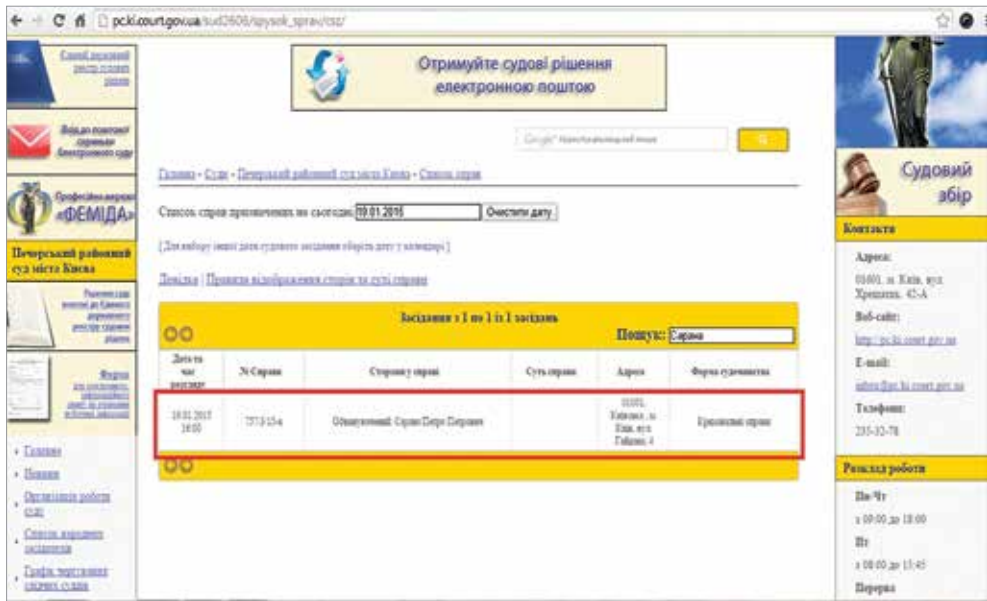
pcki.court.gov.ua/sud2606/spysok_sprav/csz/

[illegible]

Відділ поштової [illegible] електронного суду

Професійна мережа «ФЕМІДА»

Печерський районний суд міста Києва

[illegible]

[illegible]

• Головна
• Новини
• Організація роботи суду
• Список справ призначених до розгляду
• Графік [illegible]

Отримуйте судові рішення електронною поштою

Google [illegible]

Головна - Суди - Печерський районний суд міста Києва - Список справ

Список справ призначених на сьогодні: 19.01.2015 Очистити дату

[ Для вибору іншої дати судового засідання оберіть дату у календарі ]

Довідка | Правила відображення сторін та суті справи

Засідання з 1 по 1 із 1 засідань

Пошук: Сараа

| Дата та час розгляду | № Справи | Сторони у справі | Суть справи | Адреса | Форма судочинства |
|---|---|---|---|---|---|
| 19.01.2015 18:00 | 757/15-к | Обвинувачений: Сараа Петр Петрович | | 01001, Київська, м. Київ, вул. Гайдая, 4 | Кримінальні справи |

Судовий збір

Контакти

Адреса:
01601, м. Київ, вул. Хрещатик, 42-А

Веб-сайт:
http://pc.ki.court.gov.ua

E-mail:
inbox@pc.ki.court.gov.ua

Телефони:
235-32-78

Розклад роботи

Пн-Чт
з 09:00 до 18:00

Пт
з 09:00 до 15:45

Перерва